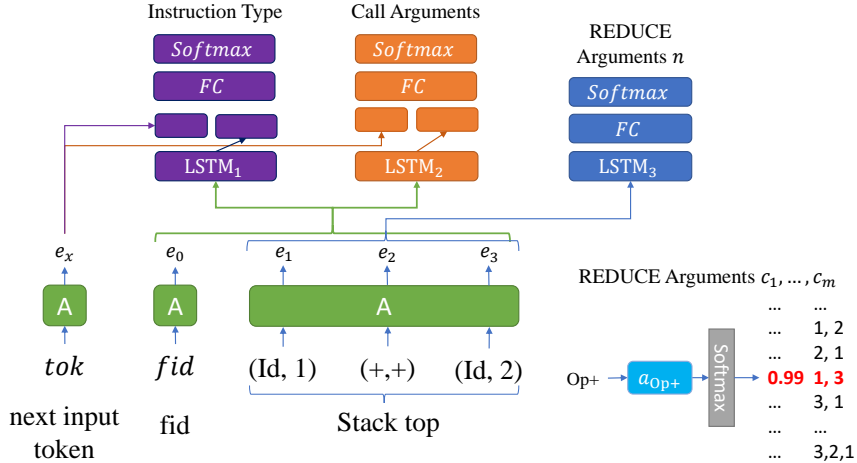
Instruction Type

$Softmax$

$FC$

LSTM$_1$

Call Arguments

$Softmax$

$FC$

LSTM$_2$

REDUCE Arguments $n$

$Softmax$

$FC$

LSTM$_3$

$e_x$

A

$tok$

next input token

$e_0$

A

$fid$

fid

$e_1$

$e_2$

$e_3$

A

(Id, 1)

(+,+)

(Id, 2)

Stack top

REDUCE Arguments $c_1, \ldots, c_m$

Op+

$a_{\text{Op+}}$

Softmax

| | |
|---|---|
| ... | ... |
| ... | 1, 2 |
| ... | 2, 1 |
| 0.99 | 1, 3 |
| ... | 3, 1 |
| ... | ... |
| ... | 3,2,1 |